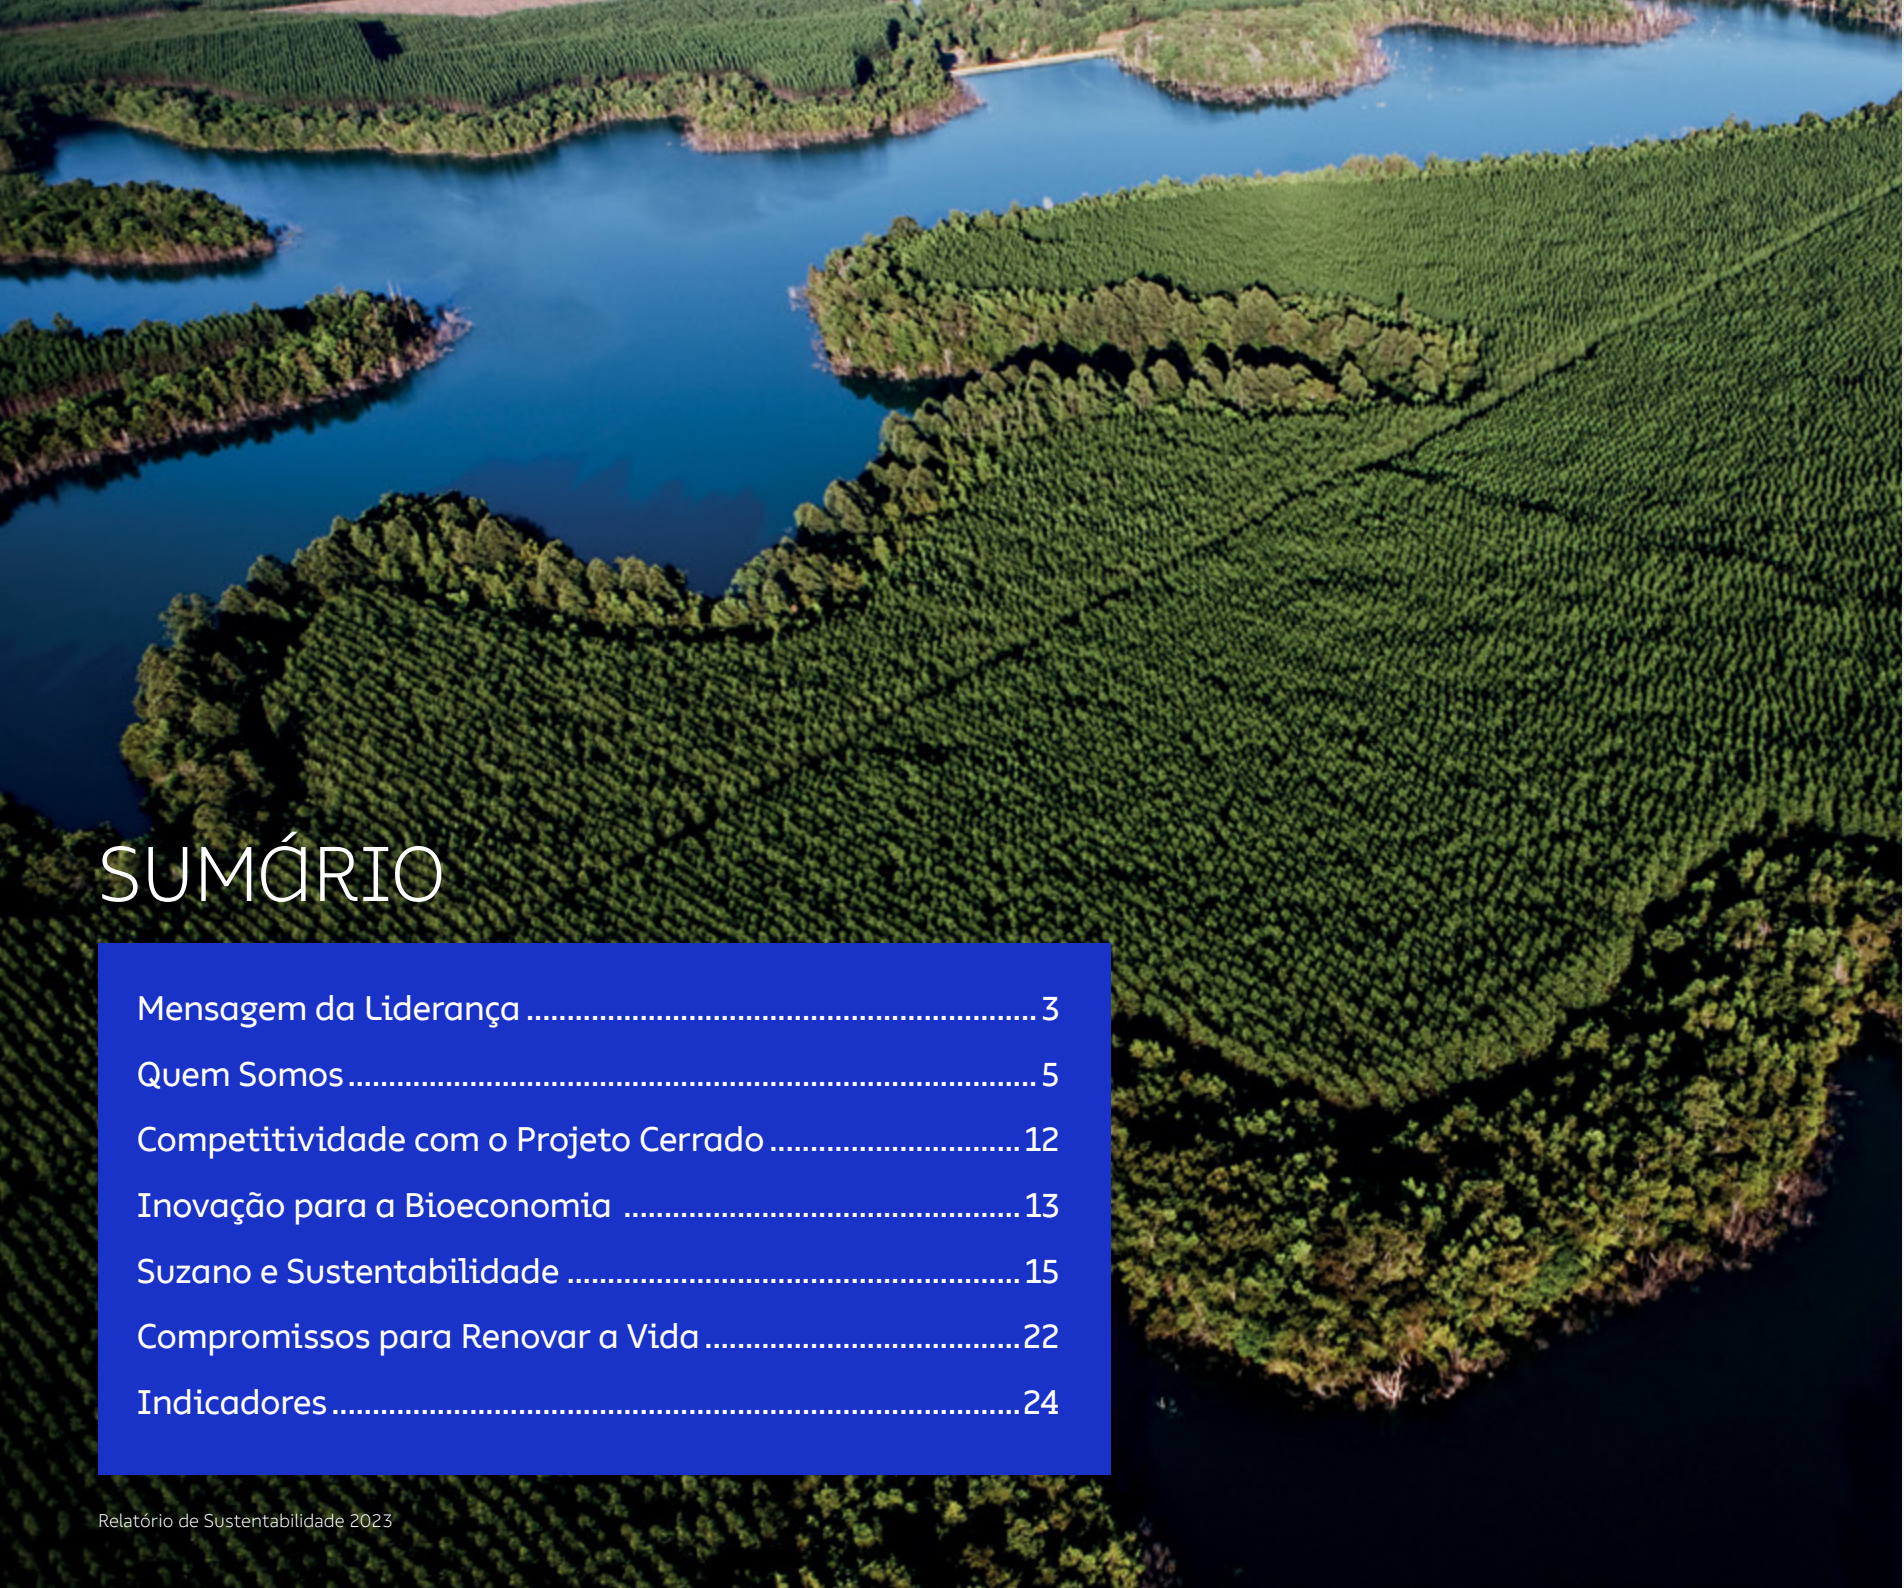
SUMÁRIO

Mensagem da Liderança ........................................................ 3
Quem Somos ........................................................................ 5
Competitividade com o Projeto Cerrado ............................. 12
Inovação para a Bioeconomia ............................................ 13
Suzano e Sustentabilidade ................................................. 15
Compromissos para Renovar a Vida ................................... 22
Indicadores ......................................................................... 24

Relatório de Sustentabilidade 2023